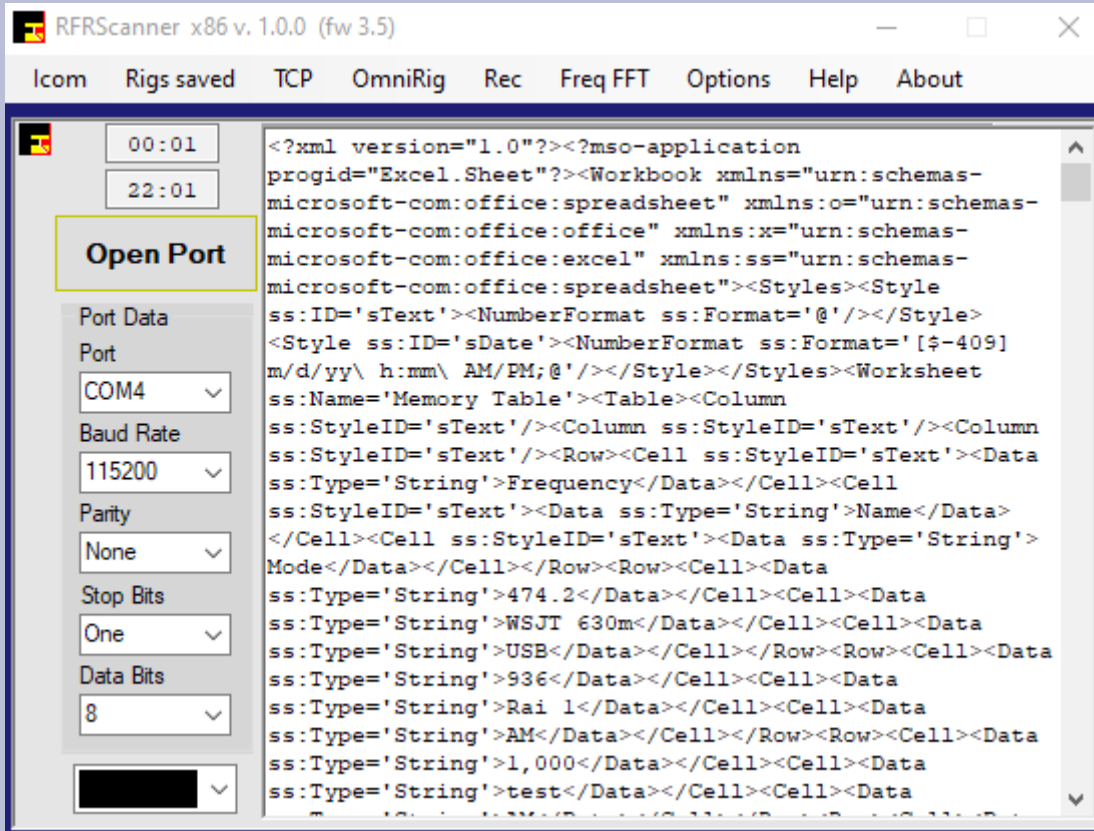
RFRScanner x86 v. 1.0.0 (fw 3.5)

Icom Rigs saved TCP OmniRig Rec Freq FFT Options Help About

00:01
22:01
Open Port
Port Data
Port
COM4
Baud Rate
115200
Parity
None
Stop Bits
One
Data Bits
8

<?xml version="1.0"?><?mso-application progid="Excel.Sheet"?><Workbook xmlns="urn:schemas-microsoft-com:office:spreadsheet" xmlns:o="urn:schemas-microsoft-com:office:office" xmlns:x="urn:schemas-microsoft-com:office:excel" xmlns:ss="urn:schemas-microsoft-com:office:spreadsheet"><Styles><Style ss:ID='sText'><NumberFormat ss:Format='@'/></Style><Style ss:ID='sDate'><NumberFormat ss:Format='[$-409]m/d/yy\ h:mm\ AM/PM;@'/></Style></Styles><Worksheet ss:Name='Memory Table'><Table><Column ss:StyleID='sText'/><Column ss:StyleID='sText'/><Row><Cell ss:StyleID='sText'><Data ss:Type='String'>Frequency</Data></Cell><Cell ss:StyleID='sText'><Data ss:Type='String'>Name</Data></Cell><Cell ss:StyleID='sText'><Data ss:Type='String'>Mode</Data></Cell></Row><Row><Cell><Data ss:Type='String'>474.2</Data></Cell><Cell><Data ss:Type='String'>WSJT 630m</Data></Cell><Cell><Data ss:Type='String'>USB</Data></Cell></Row><Row><Cell><Data ss:Type='String'>936</Data></Cell><Cell><Data ss:Type='String'>Rai 1</Data></Cell><Cell><Data ss:Type='String'>AM</Data></Cell></Row><Row><Cell><Data ss:Type='String'>1,000</Data></Cell><Cell><Data ss:Type='String'>test</Data></Cell><Cell><Data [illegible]